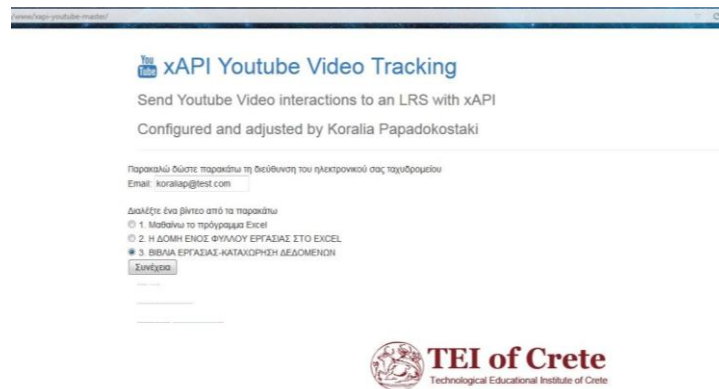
/www/xapi-youtube-master/

You Tube xAPI Youtube Video Tracking

Send Youtube Video interactions to an LRS with xAPI

Configured and adjusted by Koralia Papadokostaki

Παρακαλώ δώστε παρακάτω τη διεύθυνση του ηλεκτρονικού σας ταχυδρομείου
Email: koraliap@test.com

Διαλέξτε ένα βίντεο από τα παρακάτω
1. Μαθαίνω το πρόγραμμα Excel
2. Η ΔΟΜΗ ΕΝΟΣ ΦΥΛΛΟΥ ΕΡΓΑΣΙΑΣ ΣΤΟ EXCEL
3. ΒΙΒΛΙΑ ΕΡΓΑΣΙΑΣ-ΚΑΤΑΧΩΡΗΣΗ ΔΕΔΟΜΕΝΩΝ
Συνέχεια

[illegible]

TEI of Crete
Technological Educational Institute of Crete